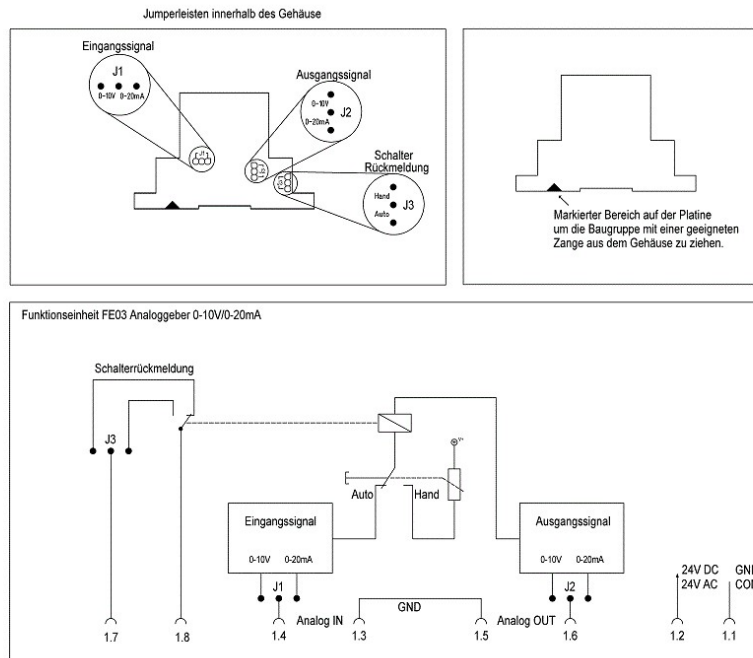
Jumperleisten innerhalb des Gehäuse

Eingangssignal
J1
0-10V 0-20mA

Ausgangssignal
0-10V
J2
0-20mA

Schalter
Rückmeldung
Hand
J3
Auto

Markierter Bereich auf der Platine um die Baugruppe mit einer geeigneten Zange aus dem Gehäuse zu ziehen.

Funktionseinheit FE03 Analoggeber 0-10V/0-20mA

Schalterrückmeldung
J3
Auto
Hand
Eingangssignal
0-10V 0-20mA
J1
Ausgangssignal
0-10V 0-20mA
J2
GND
Analog IN
Analog OUT
24V DC
24V AC
GN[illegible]
CO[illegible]
1.7
1.8
1.4
1.3
1.5
1.6
1.2
1.1